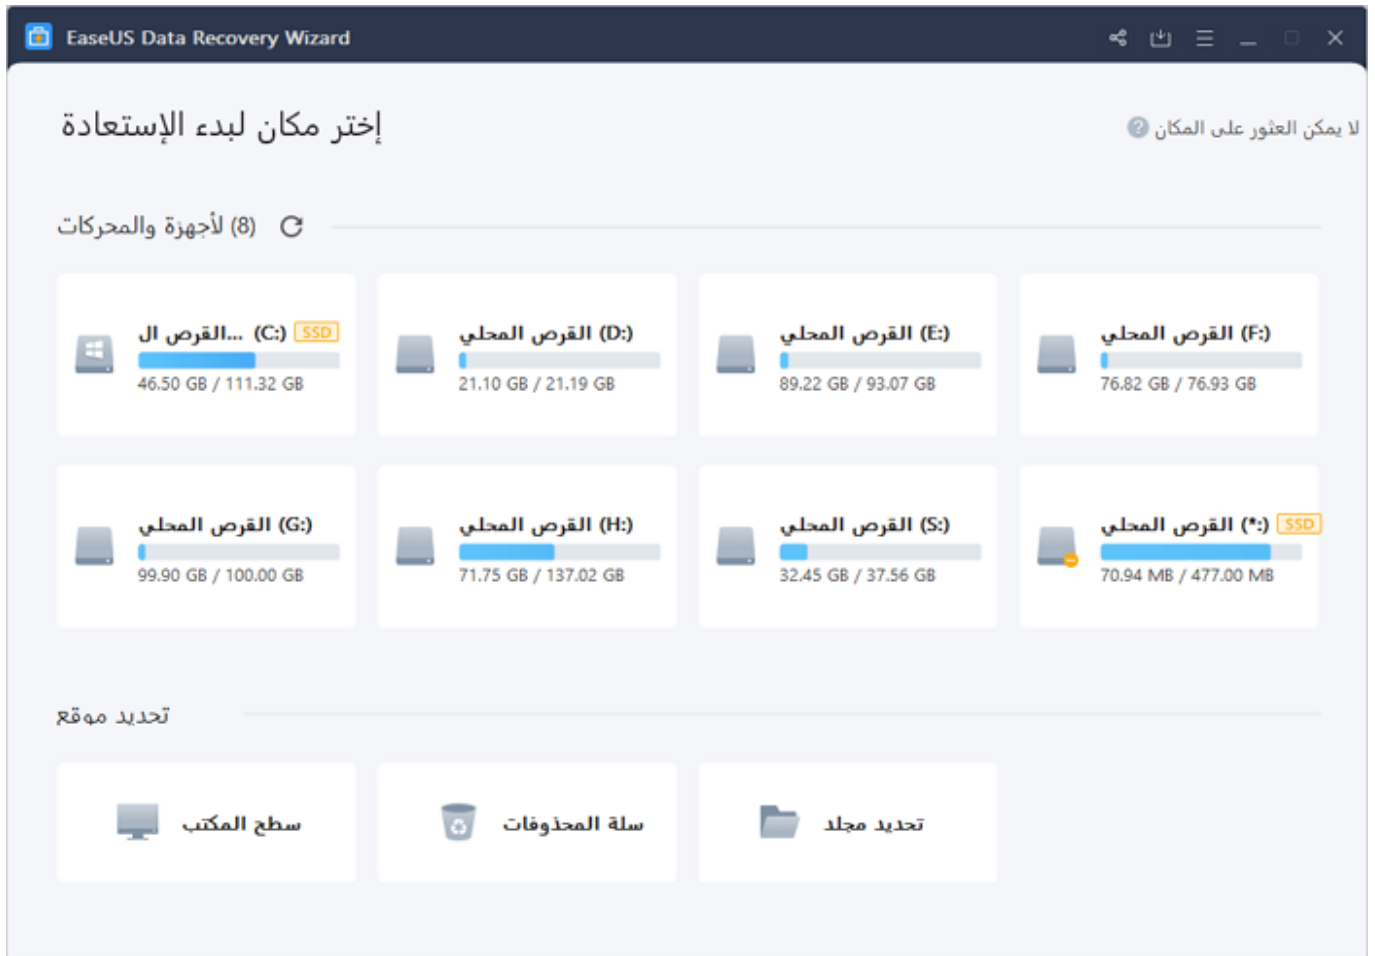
EaseUS Data Recovery Wizard

إختر مكان لبدء الإستعادة

لا يمكن العثور على المكان

لأجهزة والمحركات (8)

القرص ال... (C:) SSD
46.50 GB / 111.32 GB

القرص المحلي (D:)
21.10 GB / 21.19 GB

القرص المحلي (E:)
89.22 GB / 93.07 GB

القرص المحلي (F:)
76.82 GB / 76.93 GB

القرص المحلي (G:)
99.90 GB / 100.00 GB

القرص المحلي (H:)
71.75 GB / 137.02 GB

القرص المحلي (S:)
32.45 GB / 37.56 GB

القرص المحلي (*:) SSD
70.94 MB / 477.00 MB

تحديد موقع

سطح المكتب

سلة المحذوفات

تحديد مجلد